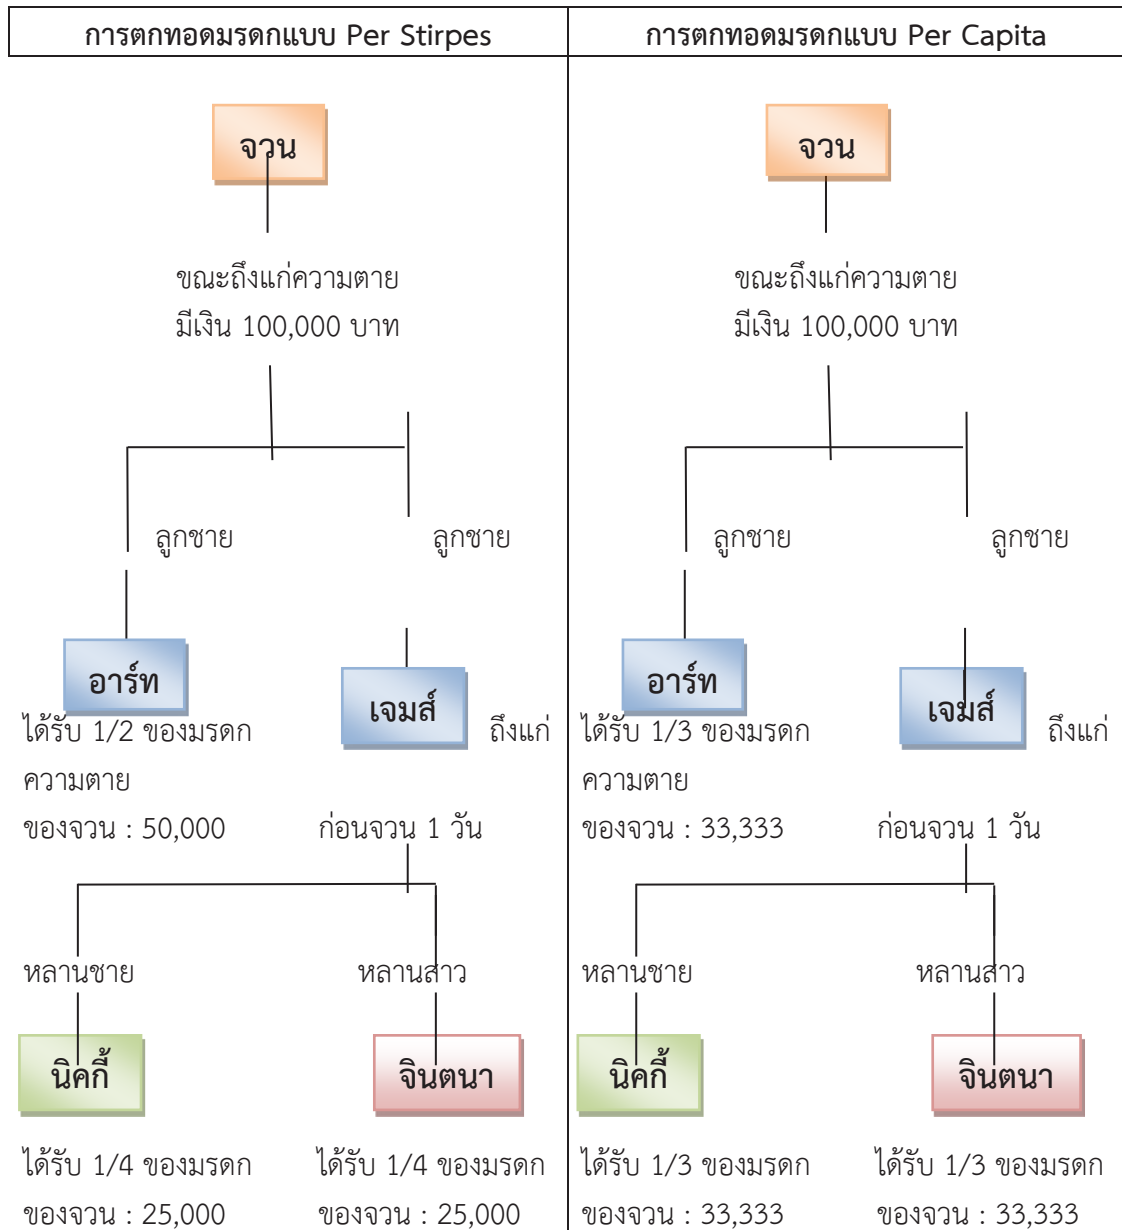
| การตกทอดมรดกแบบ Per Stirpes | การตกทอดมรดกแบบ Per Capita |
|---|---|
| จวน | จวน |
| ขณะถึงแก่ความตาย มีเงิน 100,000 บาท | ขณะถึงแก่ความตาย มีเงิน 100,000 บาท |
| ลูกชาย ลูกชาย | ลูกชาย ลูกชาย |
| อาร์ท เจมส์ | อาร์ท เจมส์ |
| ได้รับ 1/2 ของมรดกของจวน : 50,000 | ได้รับ 1/3 ของมรดกของจวน : 33,333 |
| ถึงแก่ความตายก่อนจวน 1 วัน | ถึงแก่ความตายก่อนจวน 1 วัน |
| หลานชาย หลานสาว | หลานชาย หลานสาว |
| นิคกี้ จินตนา | นิคกี้ จินตนา |
| ได้รับ 1/4 ของมรดกของจวน : 25,000 ได้รับ 1/4 ของมรดกของจวน : 25,000 | ได้รับ 1/3 ของมรดกของจวน : 33,333 ได้รับ 1/3 ของมรดกของจวน : 33,333 |